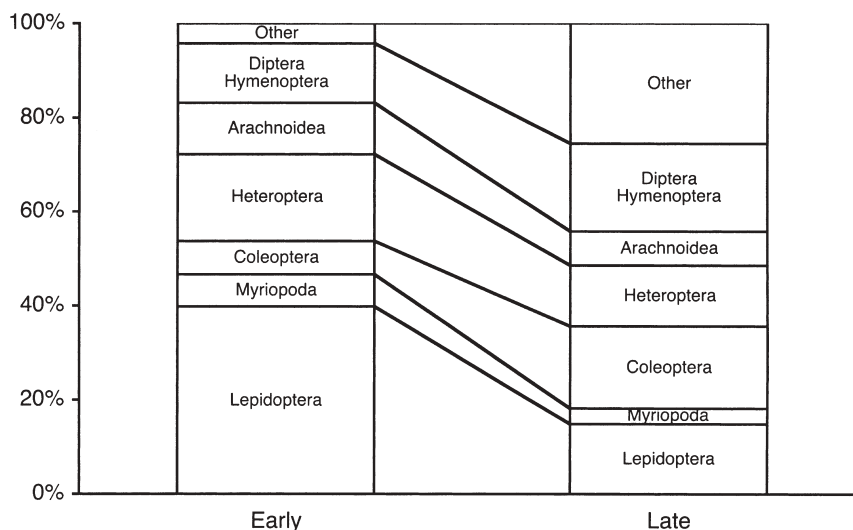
100%
80%
60%
40%
20%
0%

Other
Diptera Hymenoptera
Arachnoidea
Heteroptera
Coleoptera
Myriopoda
Lepidoptera

Other
Diptera Hymenoptera
Arachnoidea
Heteroptera
Coleoptera
Myriopoda
Lepidoptera

Early
Late